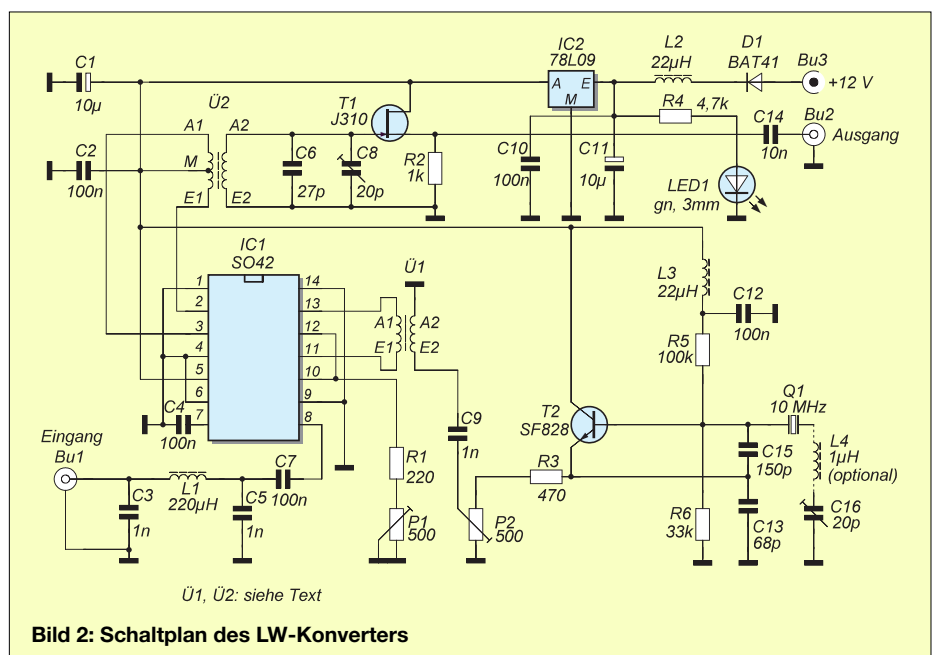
C1
10µ
C2
100n
Ü2
A1
A2
M
E1
E2
C6
27p
C8
20p
T1
J310
R2
1k
IC2
78L09
A
E
M
L2
22µH
D1
BAT41
Bu3
+12 V
R4
4,7k
C14
10n
Bu2
Ausgang
C10
100n
C11
10µ
LED1
gn, 3mm
IC1
SO42
1
2
3
4
5
6
7
8
9
10
11
12
13
14
Ü1
A1
A2
E1
E2
C4
100n
C9
1n
L3
22µH
C12
100n
R5
100k
T2
SF828
Q1
10 MHz
L4
1µH
(optional)
C15
150p
C16
20p
R3
470
R6
33k
C13
68p
Eingang
Bu1
L1
220µH
C3
1n
C5
1n
C7
100n
R1
220
P1
500
P2
500
Ü1, Ü2: siehe Text

Bild 2: Schaltplan des LW-Konverters